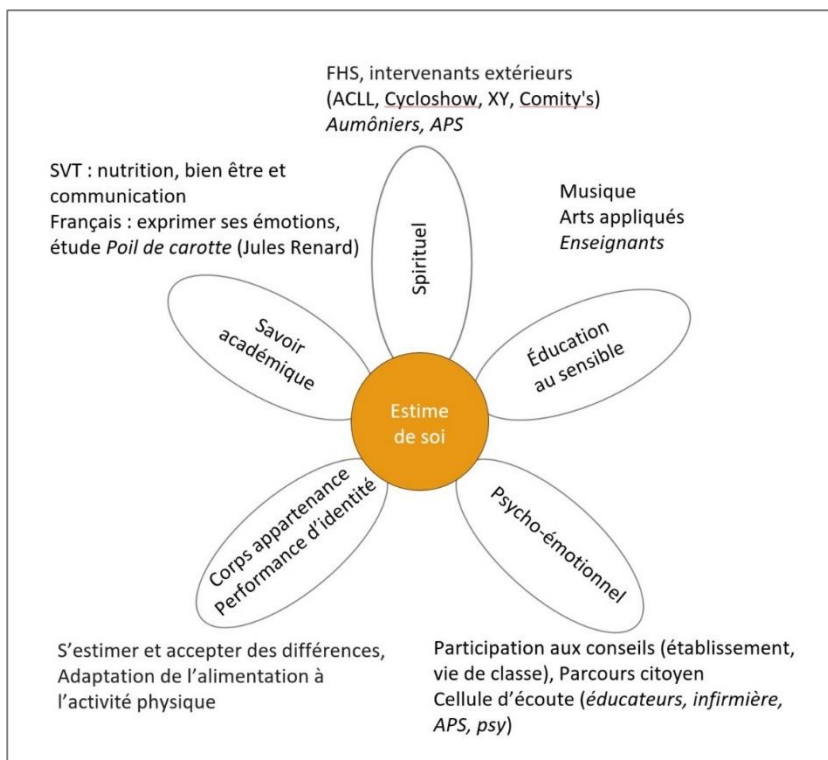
FHS, intervenants extérieurs
(ACLL, Cycloshow, XY, Comity's)
*Aumôniers, APS*

SVT : nutrition, bien être et communication
Français : exprimer ses émotions, étude *Poil de carotte* (Jules Renard)

Musique
Arts appliqués
*Enseignants*

Spirituel

Savoir académique

Éducation au sensible

Estime de soi

Corps appartenance
Performance d'identité

Psycho-émotionnel

S'estimer et accepter des différences,
Adaptation de l'alimentation à l'activité physique

Participation aux conseils (établissement, vie de classe), Parcours citoyen
Cellule d'écoute (*éducateurs, infirmière, APS, psy*)